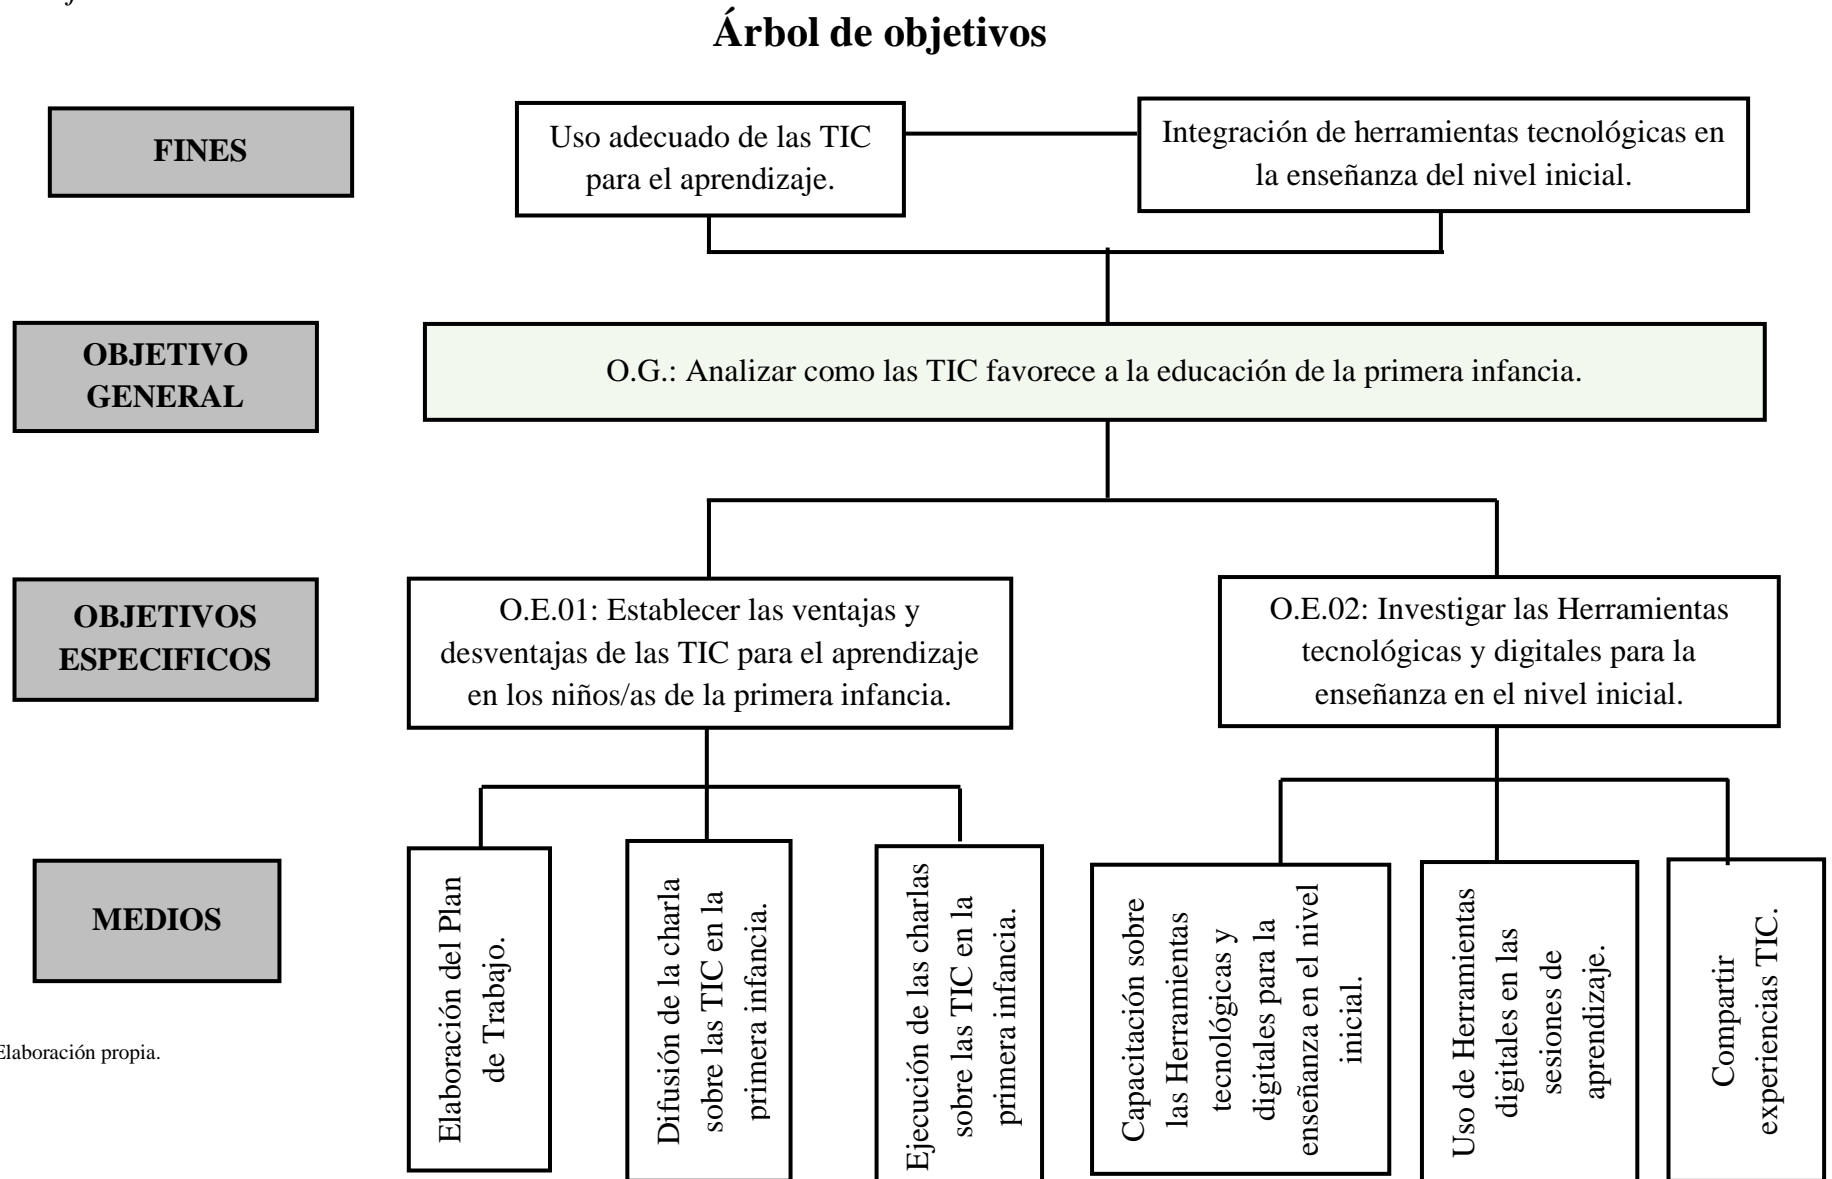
Árbol de objetivos

FINES

Uso adecuado de las TIC para el aprendizaje.

Integración de herramientas tecnológicas en la enseñanza del nivel inicial.

OBJETIVO GENERAL

O.G.: Analizar como las TIC favorece a la educación de la primera infancia.

OBJETIVOS ESPECIFICOS

O.E.01: Establecer las ventajas y desventajas de las TIC para el aprendizaje en los niños/as de la primera infancia.

O.E.02: Investigar las Herramientas tecnológicas y digitales para la enseñanza en el nivel inicial.

MEDIOS

Elaboración del Plan de Trabajo.

Difusión de la charla sobre las TIC en la primera infancia.

Ejecución de las charlas sobre las TIC en la primera infancia.

Capacitación sobre las Herramientas tecnológicas y digitales para la enseñanza en el nivel inicial.

Uso de Herramientas digitales en las sesiones de aprendizaje.

Compartir experiencias TIC.

Elaboración propia.